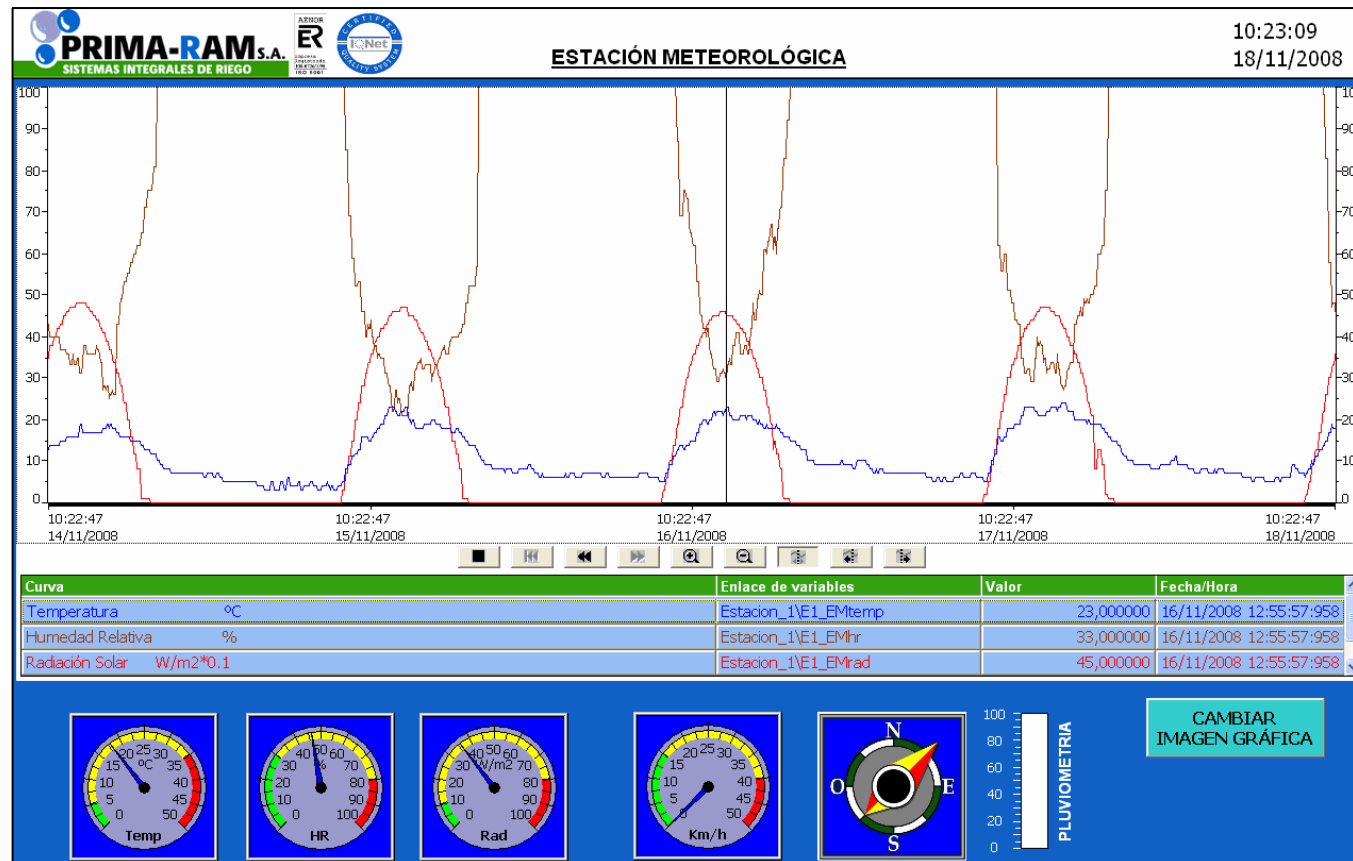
PRIMA-RAM S.A.
SISTEMAS INTEGRALES DE RIEGO
AENOR
ER
IQNet
CERTIFIED QUALITY SYSTEM

ESTACIÓN METEOROLÓGICA

10:23:09
18/11/2008

100
90
80
70
60
50
40
30
20
10
0

10:22:47 14/11/2008
10:22:47 15/11/2008
10:22:47 16/11/2008
10:22:47 17/11/2008
10:22:47 18/11/2008

| Curva | | Enlace de variables | Valor | Fecha/Hora |
|---|---|---|---|---|
| Temperatura | ºC | Estacion_1\E1_EMtemp | 23,000000 | 16/11/2008 12:55:57:958 |
| Humedad Relativa | % | Estacion_1\E1_EMhr | 33,000000 | 16/11/2008 12:55:57:958 |
| Radiación Solar | W/m2*0.1 | Estacion_1\E1_EMrad | 45,000000 | 16/11/2008 12:55:57:958 |

0 5 10 15 20 25 30 35 40 45 50 ºC
Temp

0 10 20 30 40 50 60 70 80 90 100 %
HR

0 10 20 30 40 50 60 70 80 90 100 W/m2
Rad

0 5 10 15 20 25 30 35 40 45 50
Km/h

N
O
E
S

100
80
60
40
20
0
PLUVIOMETRIA

CAMBIAR IMAGEN GRÁFICA